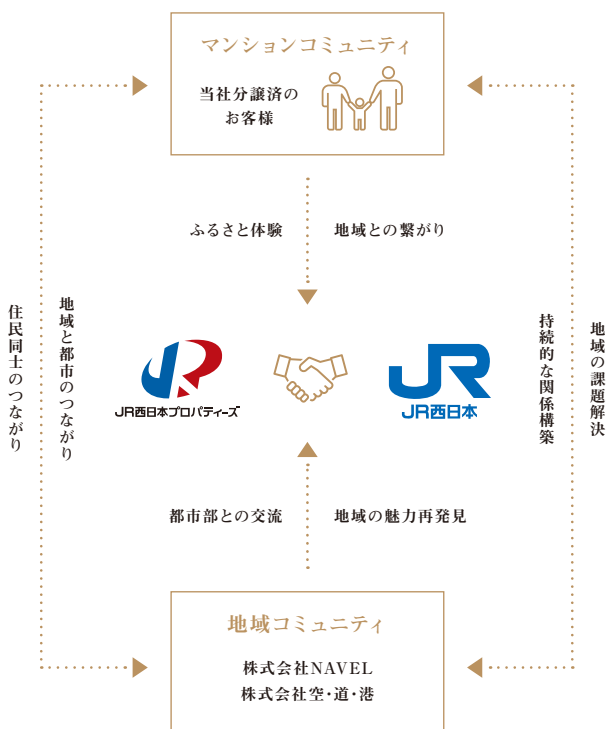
マンションコミュニティ

当社分譲済の
お客様

ふるさと体験

地域との繋がり

住民同士のつながり

地域と都市のつながり

持続的な関係構築

地域の課題解決

JR西日本プロパティーズ

JR西日本

都市部との交流

地域の魅力再発見

地域コミュニティ

株式会社NAVEL
株式会社空・道・港